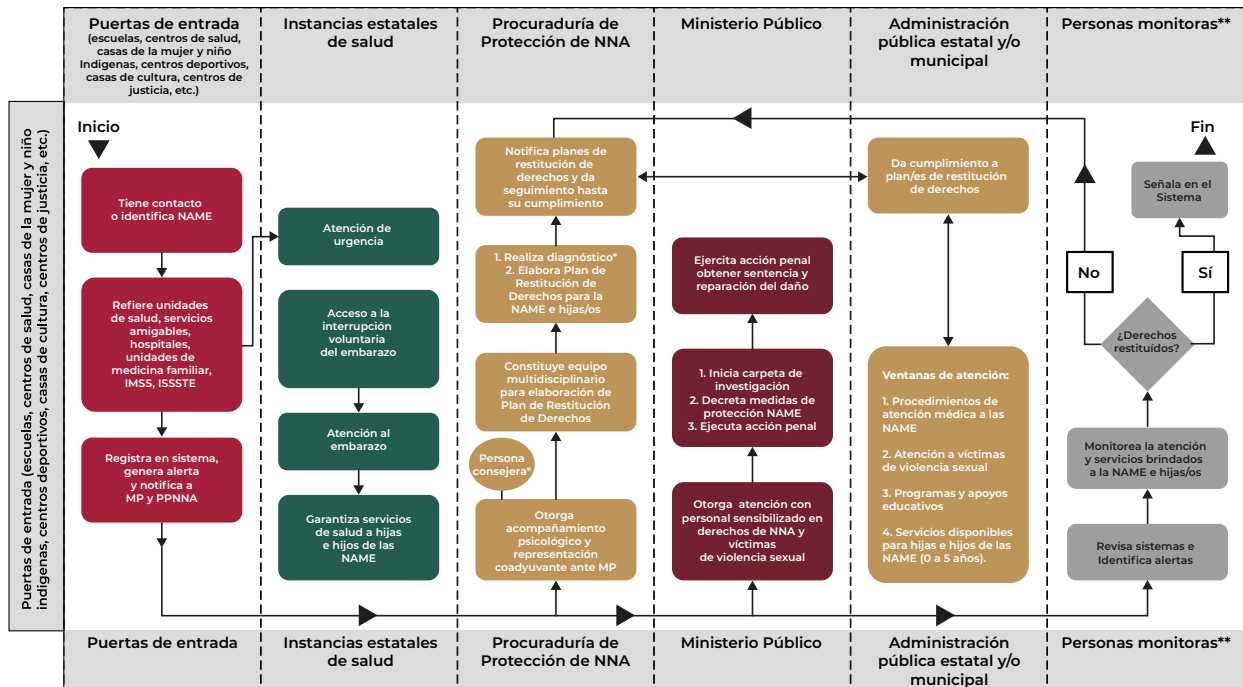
Puertas de entrada (escuelas, centros de salud, casas de la mujer y niño Indígenas, centros deportivos, casas de cultura, centros de justicia, etc.)

Instancias estatales de salud

Procuraduría de Protección de NNA

Ministerio Público

Administración pública estatal y/o municipal

Personas monitoras**

Puertas de entrada (escuelas, centros de salud, casas de la mujer y niño indígenas, centros deportivos, casas de cultura, centros de justicia, etc.)

Inicio

Tiene contacto o identifica NAME

Refiere unidades de salud, servicios amigables, hospitales, unidades de medicina familiar, IMSS, ISSSTE

Registra en sistema, genera alerta y notifica a MP y PPNNA

Atención de urgencia

Acceso a la interrupción voluntaria del embarazo

Atención al embarazo

Garantiza servicios de salud a hijas e hijos de las NAME

Notifica planes de restitución de derechos y da seguimiento hasta su cumplimiento

1. Realiza diagnóstico*
2. Elabora Plan de Restitución de Derechos para la NAME e hijas/os

Constituye equipo multidisciplinario para elaboración de Plan de Restitución de Derechos

Persona consejera*

Otorga acompañamiento psicológico y representación coadyuvante ante MP

Ejercita acción penal obtener sentencia y reparación del daño

1. Inicia carpeta de investigación
2. Decreta medidas de protección NAME
3. Ejecuta acción penal

Otorga atención con personal sensibilizado en derechos de NNA y víctimas de violencia sexual

Da cumplimiento a plan/es de restitución de derechos

Ventanas de atención:

1. Procedimientos de atención médica a las NAME

2. Atención a víctimas de violencia sexual

3. Programas y apoyos educativos

4. Servicios disponibles para hijas e hijos de las NAME (0 a 5 años).

Fin

Señala en el Sistema

No

Sí

¿Derechos restituidos?

Monitorea la atención y servicios brindados a la NAME e hijas/os

Revisa sistemas e Identifica alertas

Puertas de entrada

Instancias estatales de salud

Procuraduría de Protección de NNA

Ministerio Público

Administración pública estatal y/o municipal

Personas monitoras**